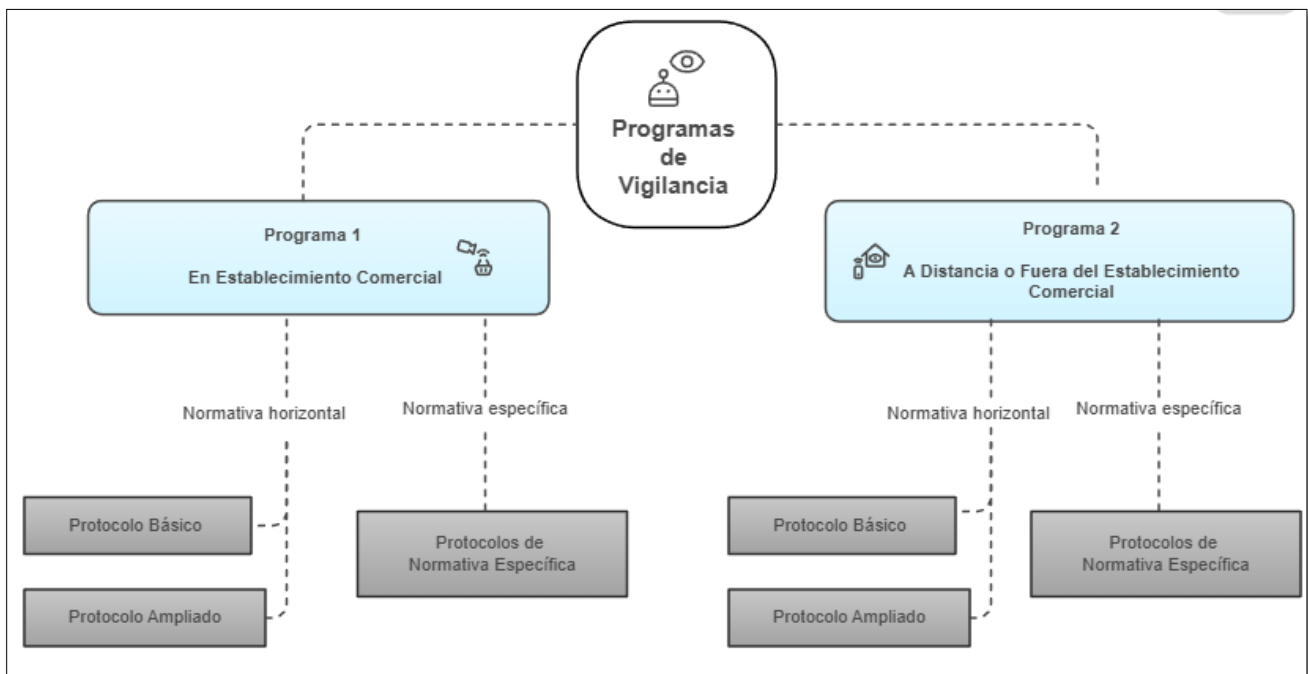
Programas de Vigilancia

Programa 1

En Establecimiento Comercial

Normativa horizontal

Normativa específica

Protocolo Básico

Protocolo Ampliado

Protocolos de Normativa Específica

Programa 2

A Distancia o Fuera del Establecimiento Comercial

Normativa horizontal

Normativa específica

Protocolo Básico

Protocolo Ampliado

Protocolos de Normativa Específica